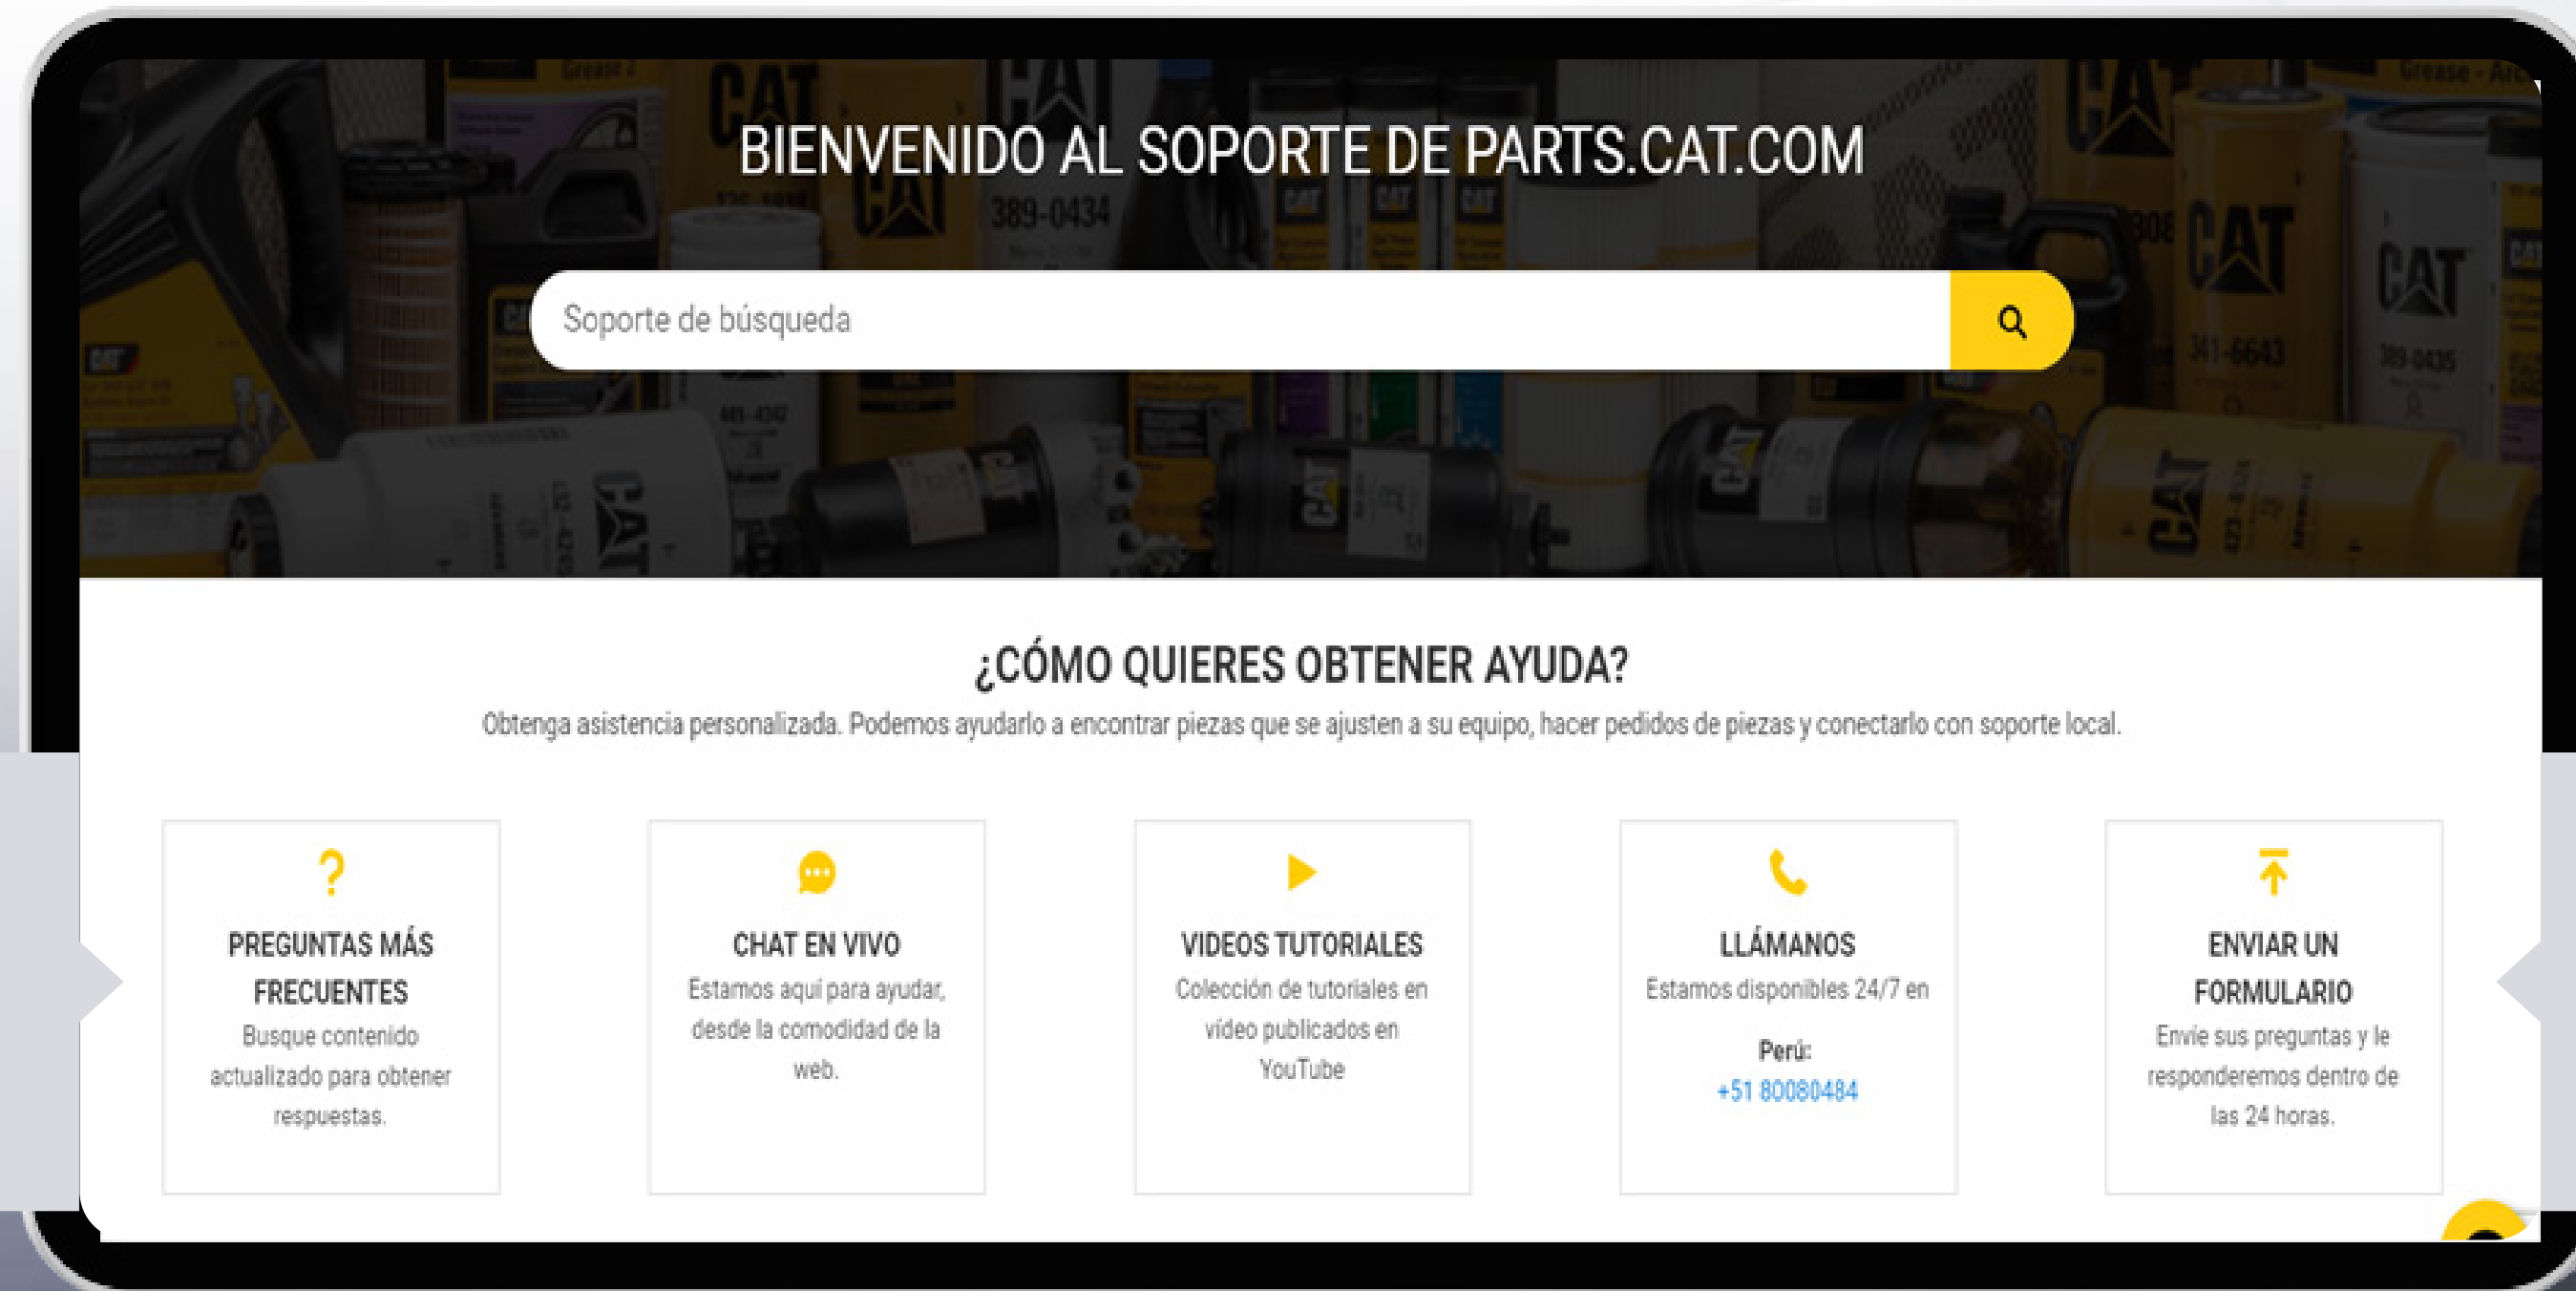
BIENVENIDO AL SOPORTE DE PARTS.CAT.COM

Soporte de búsqueda

¿CÓMO QUIERES OBTENER AYUDA?

Obtenga asistencia personalizada. Podemos ayudarlo a encontrar piezas que se ajusten a su equipo, hacer pedidos de piezas y conectarlo con soporte local.

PREGUNTAS MÁS FRECUENTES
Busque contenido actualizado para obtener respuestas.

CHAT EN VIVO
Estamos aquí para ayudar, desde la comodidad de la web.

VIDEOS TUTORIALES
Colección de tutoriales en vídeo publicados en YouTube

LLÁMANOS
Estamos disponibles 24/7 en
Perú:
+51 80080484

ENVIAR UN FORMULARIO
Envíe sus preguntas y le responderemos dentro de las 24 horas.